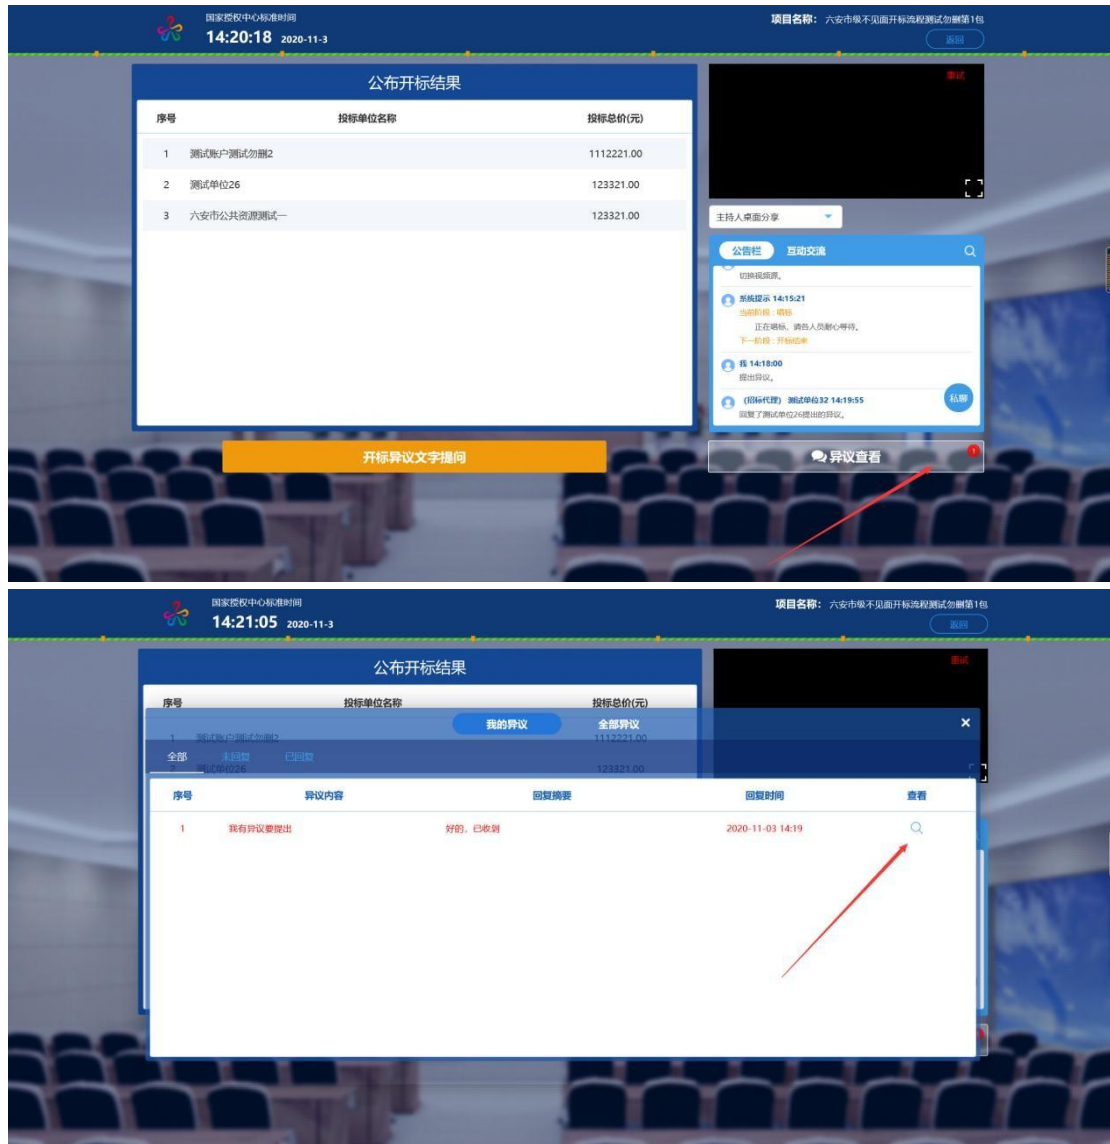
国家授权中心标准时间
14:20:18 2020-11-3

项目名称：六安市级不见面开标流程测试勿删第1包
返回

公布开标结果

| 序号 | 投标单位名称 | 投标总价(元) |
|---|---|---|
| 1 | 测试账户测试勿删2 | 1112221.00 |
| 2 | 测试单位26 | 123321.00 |
| 3 | 六安市公共资源测试一 | 123321.00 |

测试

主持人桌面分享

公告栏 互动交流

切换视频源。

系统提示 14:15:21
当前阶段：唱标
正在唱标，请各人员耐心等待。
下一阶段：开标结束

我 14:18:00
提出异议。

(招标代理) 测试单位32 14:19:55
回复了测试单位26提出的异议。

私聊

开标异议文字提问

异议查看

1

国家授权中心标准时间
14:21:05 2020-11-3

项目名称：六安市级不见面开标流程测试勿删第1包
返回

公布开标结果

序号 投标单位名称 投标总价(元)

测试

我的异议 全部异议

全部 未回复 已回复

| 序号 | 异议内容 | 回复摘要 | 回复时间 | 查看 |
|---|---|---|---|---|
| 1 | 我有异议要提出 | 好的，已收到 | 2020-11-03 14:19 | |